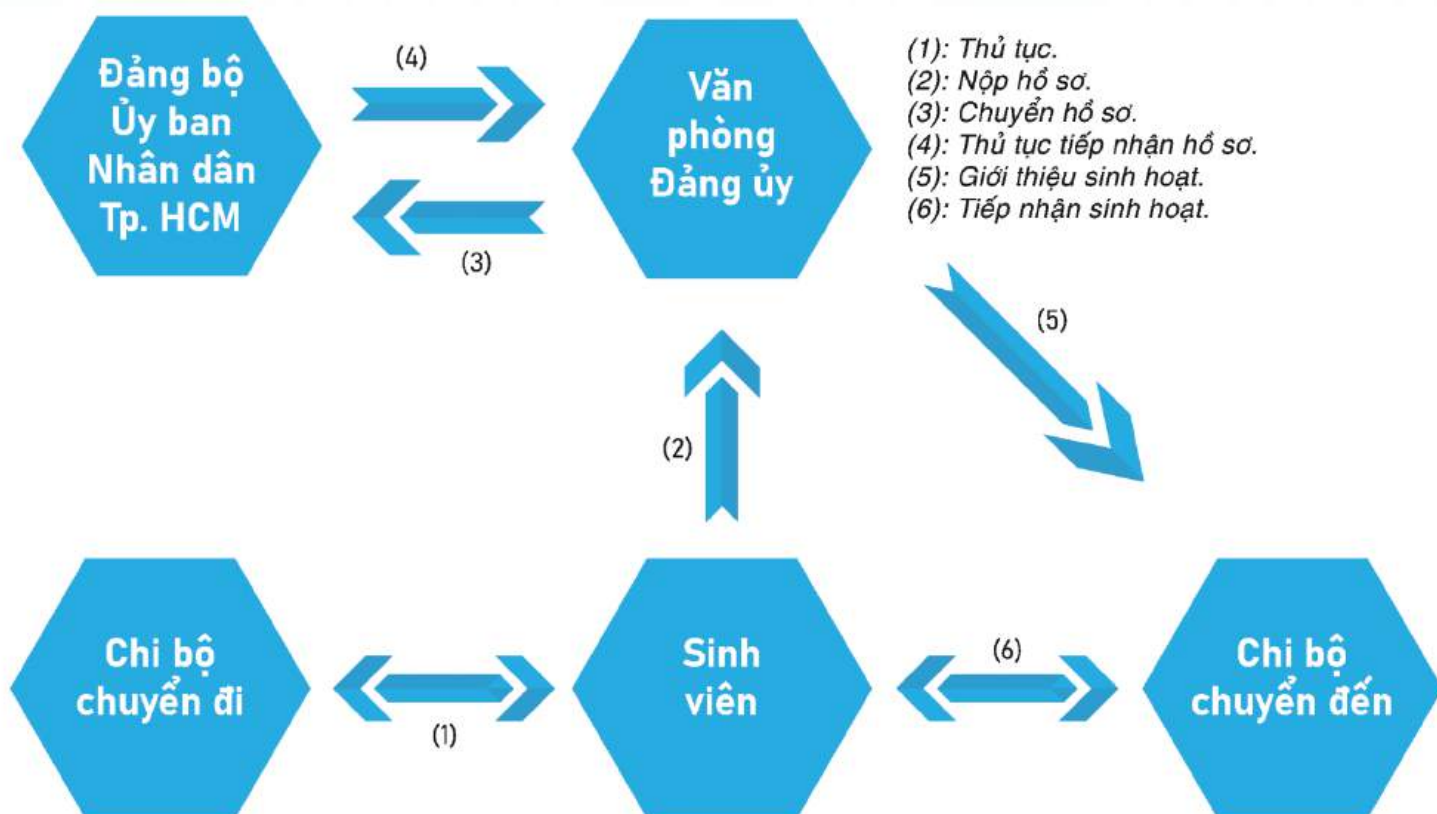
Đảng bộ Ủy ban Nhân dân Tp. HCM

(4)

(3)

Văn phòng Đảng ủy

(1): Thủ tục.
(2): Nộp hồ sơ.
(3): Chuyển hồ sơ.
(4): Thủ tục tiếp nhận hồ sơ.
(5): Giới thiệu sinh hoạt.
(6): Tiếp nhận sinh hoạt.

(5)

(2)

Chi bộ chuyển đi

(1)

Sinh viên

(6)

Chi bộ chuyển đến